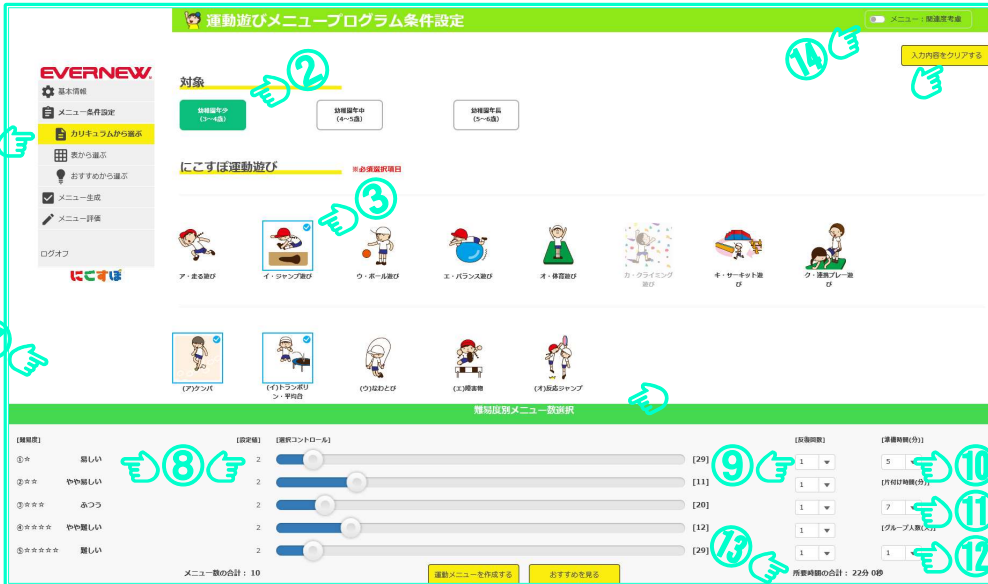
運動遊びメニュープログラム条件設定

メニュー：関連度考慮

入力内容をクリアする

EVERNEW

基本情報

メニュー条件設定

カリキュラムから選ぶ

表から選ぶ

おすすめから選ぶ

メニュー生成

メニュー評価

ログオフ

にこすぽ

②

対象

幼稚園年少
(3～4歳)

幼稚園年中
(4～5歳)

幼稚園年長
(5～6歳)

にこすぽ運動遊び

※必須選択項目

③

ア・走る遊び

イ・ジャンプ遊び

ウ・ボール遊び

エ・バランス遊び

オ・体幹遊び

カ・クライミング遊び

キ・サーキット遊び

ク・連携プレー遊び

(ア)ケンパ

(イ)トランポリン・平均台

(ウ)なわとび

(エ)障害物

(オ)反応ジャンプ

難易度別メニュー数選択

[難易度]

[設定値]

[選択コントロール]

[反復回数]

[準備時間(分)]

①☆ 易しい 2 [29]

②☆☆ やや易しい 2 [11]

③☆☆☆ ふつう 2 [20]

④☆☆☆☆ やや難しい 2 [12]

⑤☆☆☆☆☆ 難しい 2 [29]

⑧

⑨

1

1

1

1

1

5

⑩

[片付け時間(分)]

7

⑪

[グループ人数(人)]

1

⑫

⑬

⑭

メニュー数の合計： 10

運動メニューを作成する

おすすめを見る

所要時間の合計： 22分 0秒